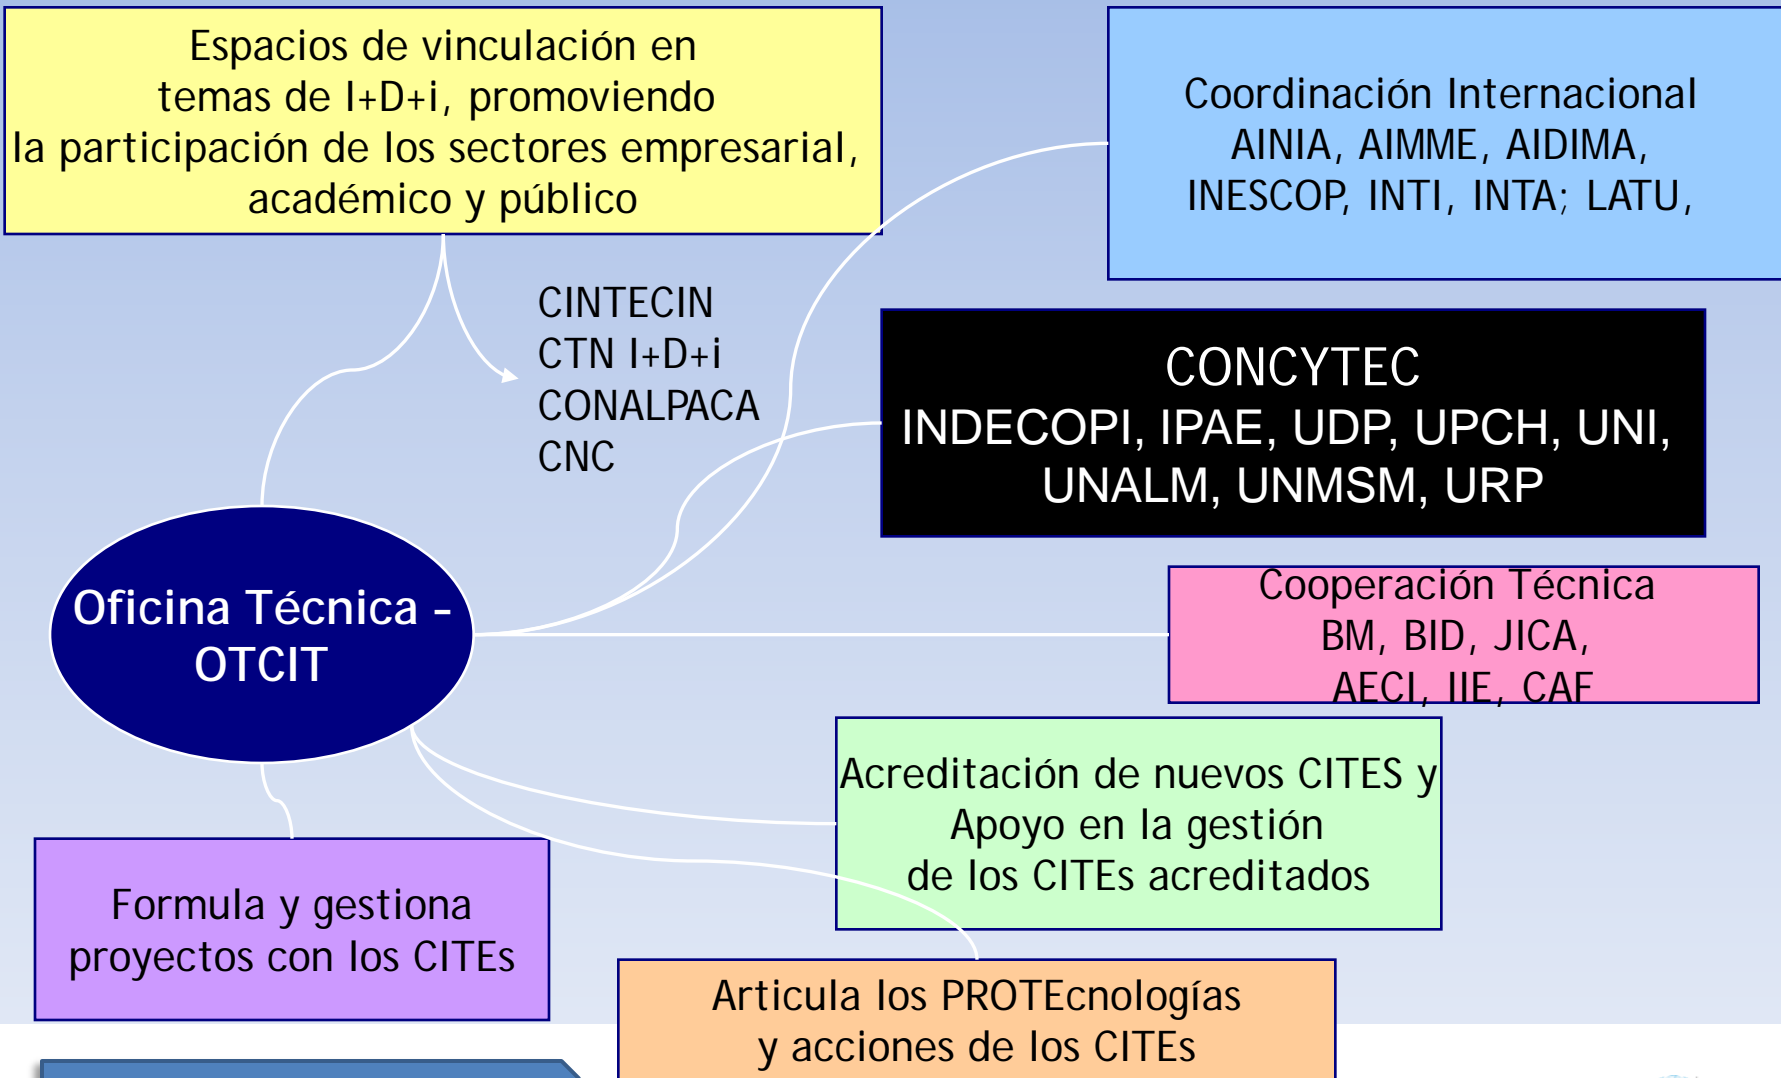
Espacios de vinculación en temas de I+D+i, promoviendo la participación de los sectores empresarial, académico y público

CINTECIN
CTN I+D+i
CONALPACA
CNC

Coordinación Internacional
AINIA, AIMME, AIDIMA, INESCOP, INTI, INTA; LATU,

CONCYTEC
INDECOPI, IPAE, UDP, UPCH, UNI, UNALM, UNMSM, URP

Oficina Técnica - OTCIT

Cooperación Técnica
BM, BID, JICA, AECI, IIE, CAF

Acreditación de nuevos CITES y Apoyo en la gestión de los CITEs acreditados

Formula y gestiona proyectos con los CITEs

Articula los PROTEcnologías y acciones de los CITEs